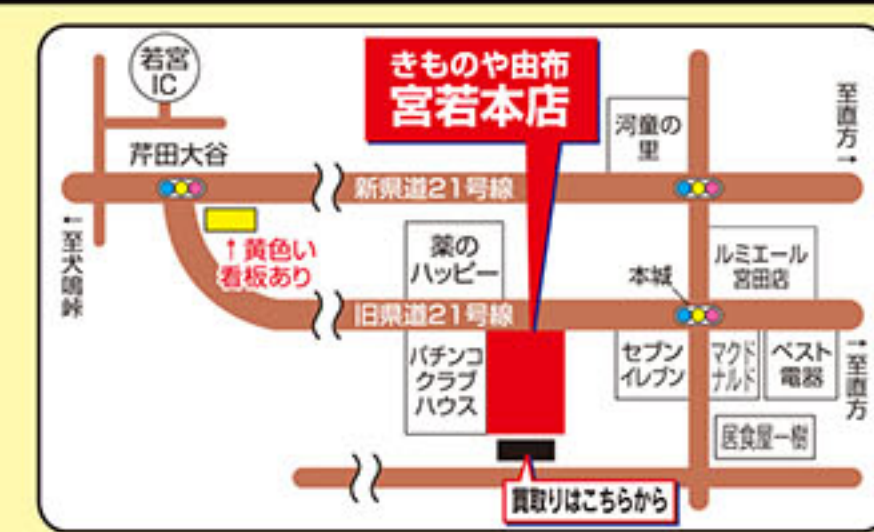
若宮IC

きものや由布
宮若本店

至直方→

芹田大谷

河童の里

新県道21号線

←至犬鳴峠

↑黄色い看板あり

薬のハッピー

ルミエール宮田店

本城

旧県道21号線

パチンコクラブハウス

セブンイレブン

マクドナルド

ベスト電器

→至直方

居食屋一樹

買取りはこちらから